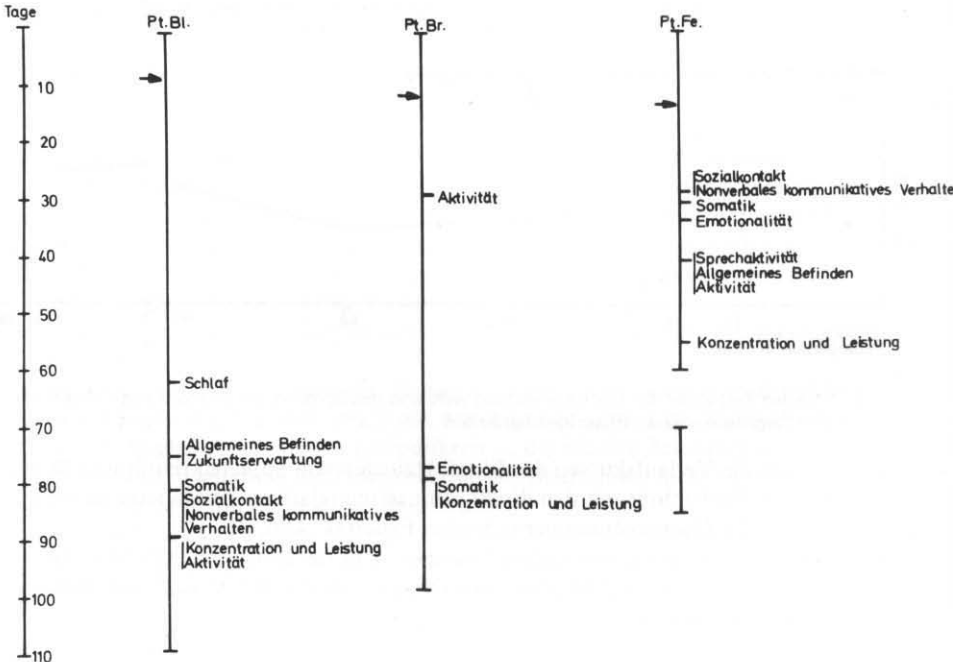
Tage

10
20
30
40
50
60
70
80
90
100
110

Pt.Bl.

Schlaf

Allgemeines Befinden
Zukunftserwartung

Somatik
Sozialkontakt
Nonverbales kommunikatives Verhalten

Konzentration und Leistung
Aktivität

Pt.Br.

Aktivität

Emotionalität
Somatik
Konzentration und Leistung

Pt.Fe.

Sozialkontakt
Nonverbales kommunikatives Verhalte
Somatik
Emotionalität

Sprechaktivität
Allgemeines Befinden
Aktivität

Konzentration und Leistung